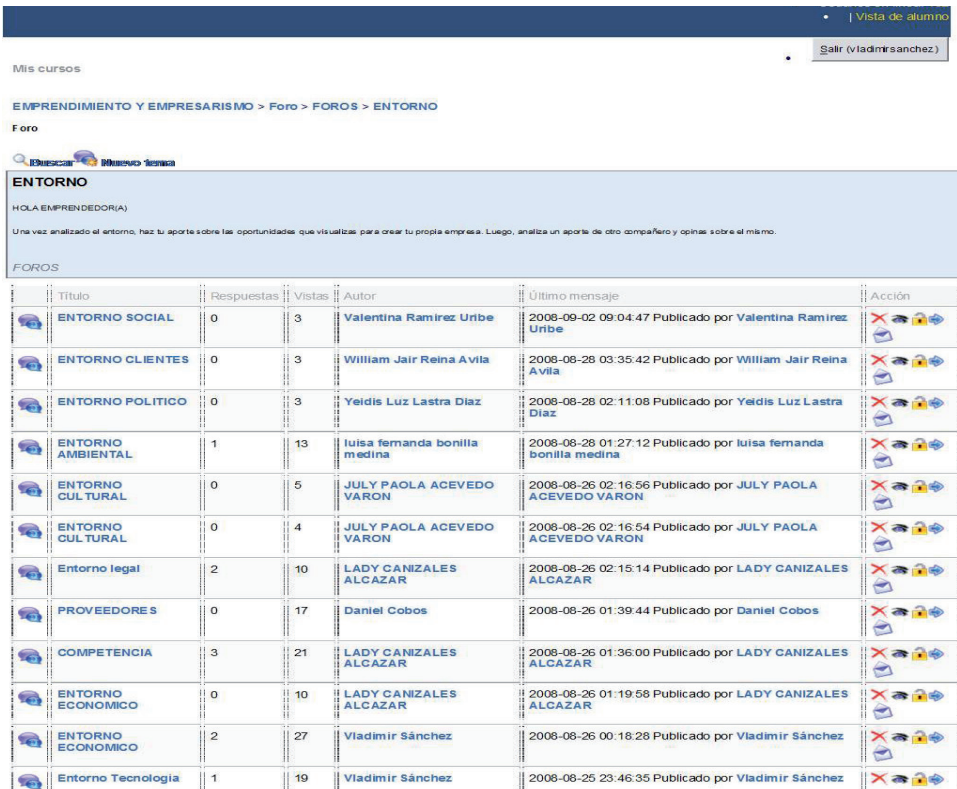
| Vista de alumno

Salir (vladimirsanchez)

Mis cursos

EMPRENDIMIENTO Y EMPRESARISMO > Foro > FOROS > ENTORNO

Foro

Buscar Nuevo tema

ENTORNO

HOLA EMPRENDEDOR(A)

Una vez analizado el entorno, haz tu aporte sobre las oportunidades que visualizas para crear tu propia empresa. Luego, analiza un aporte de otro compañero y opinas sobre el mismo.

FOROS

| | Título | Respuestas | Vistas | Autor | Último mensaje | Acción |
|---|---|---|---|---|---|---|
| | ENTORNO SOCIAL | 0 | 3 | Valentina Ramirez Uribe | 2008-09-02 09:04:47 Publicado por Valentina Ramirez Uribe | |
| | ENTORNO CLIENTES | 0 | 3 | William Jair Reina Avila | 2008-08-28 03:35:42 Publicado por William Jair Reina Avila | |
| | ENTORNO POLITICO | 0 | 3 | Yeidis Luz Lastra Diaz | 2008-08-28 02:11:08 Publicado por Yeidis Luz Lastra Diaz | |
| | ENTORNO AMBIENTAL | 1 | 13 | luisa fernanda bonilla medina | 2008-08-28 01:27:12 Publicado por luisa fernanda bonilla medina | |
| | ENTORNO CULTURAL | 0 | 5 | JULY PAOLA ACEVEDO VARON | 2008-08-26 02:16:56 Publicado por JULY PAOLA ACEVEDO VARON | |
| | ENTORNO CULTURAL | 0 | 4 | JULY PAOLA ACEVEDO VARON | 2008-08-26 02:16:54 Publicado por JULY PAOLA ACEVEDO VARON | |
| | Entorno legal | 2 | 10 | LADY CANIZALES ALCAZAR | 2008-08-26 02:15:14 Publicado por LADY CANIZALES ALCAZAR | |
| | PROVEEDORES | 0 | 17 | Daniel Cobos | 2008-08-26 01:39:44 Publicado por Daniel Cobos | |
| | COMPETENCIA | 3 | 21 | LADY CANIZALES ALCAZAR | 2008-08-26 01:36:00 Publicado por LADY CANIZALES ALCAZAR | |
| | ENTORNO ECONOMICO | 0 | 10 | LADY CANIZALES ALCAZAR | 2008-08-26 01:19:58 Publicado por LADY CANIZALES ALCAZAR | |
| | ENTORNO ECONOMICO | 2 | 27 | Vladimir Sánchez | 2008-08-26 00:18:28 Publicado por Vladimir Sánchez | |
| | Entorno Tecnologia | 1 | 19 | Vladimir Sánchez | 2008-08-25 23:46:35 Publicado por Vladimir Sánchez | |